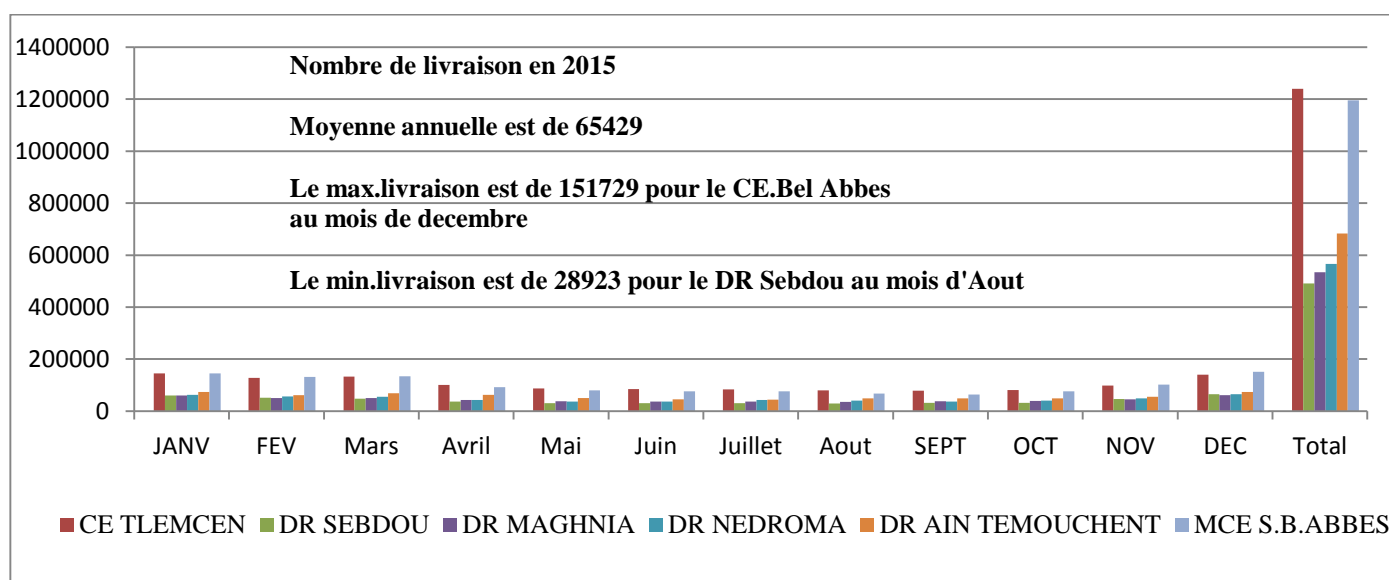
1400000
1200000
1000000
800000
600000
400000
200000
0

Nombre de livraison en 2015

Moyenne annuelle est de 65429

Le max.livraison est de 151729 pour le CE.Bel Abbes au mois de decembre

Le min.livraison est de 28923 pour le DR Sebdou au mois d'Aout

JANV FEV Mars Avril Mai Juin Juillet Aout SEPT OCT NOV DEC Total

CE TLEMCEN DR SEBDOU DR MAGHNIA DR NEDROMA DR AIN TEMOUCHENT MCE S.B.ABBES